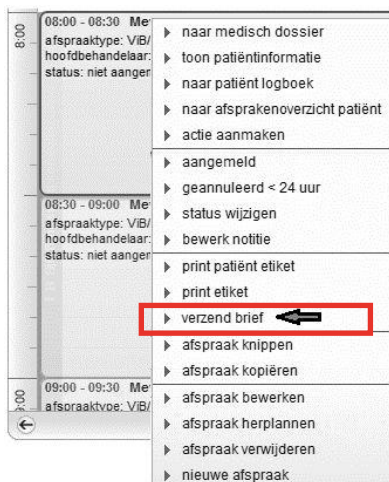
8:00

08:00 - 08:30 Me
afspraaktype: ViB/
hoofdbehandelaar:
status: niet aanger

08:30 - 09:00 Me
afspraaktype: ViB/
hoofdbehandelaar:
status: niet aanger

9:00

09:00 - 09:30 Me
afspraaktype: ViB/

naar medisch dossier
toon patiëntinformatie
naar patiënt logboek
naar afsprakenoverzicht patiënt
actie aanmaken
aangemeld
geannuleerd < 24 uur
status wijzigen
bewerk notitie
print patiënt etiket
print etiket
verzend brief
afspraak knippen
afspraak kopiëren
afspraak bewerken
afspraak herplannen
afspraak verwijderen
nieuwe afspraak